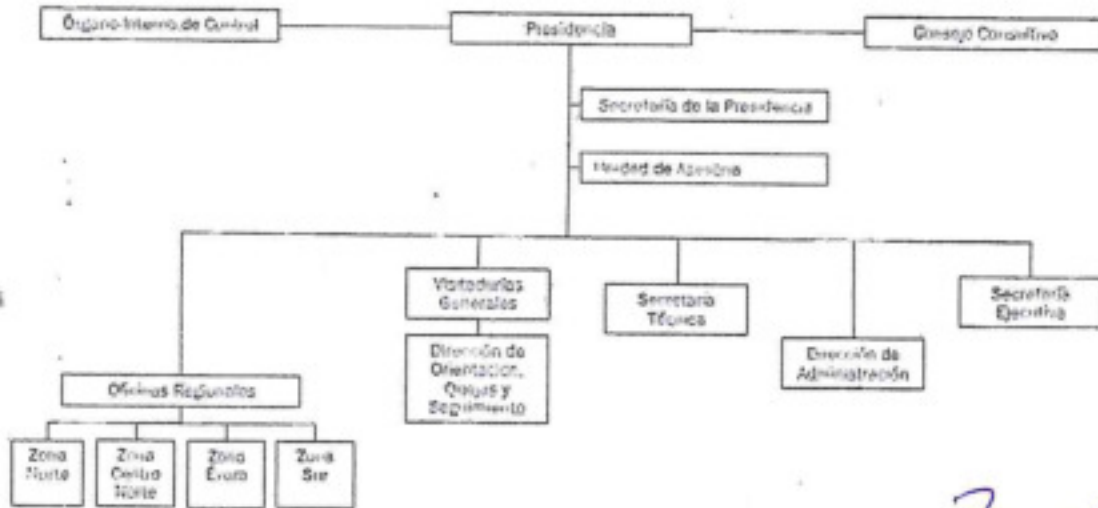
Órgano Interno de Control

Presidencia

Consejo Consultivo

Secretaría de la Presidencia

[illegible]idad de Asesoría

Visitadurías Generales

Dirección de Orientación, Quejas y Seguimiento

Secretaría Técnica

Dirección de Administración

Secretaría Ejecutiva

Oficinas Regionales

Zona Norte

Zona Centro Norte

Zona Êxito

Zona Sur